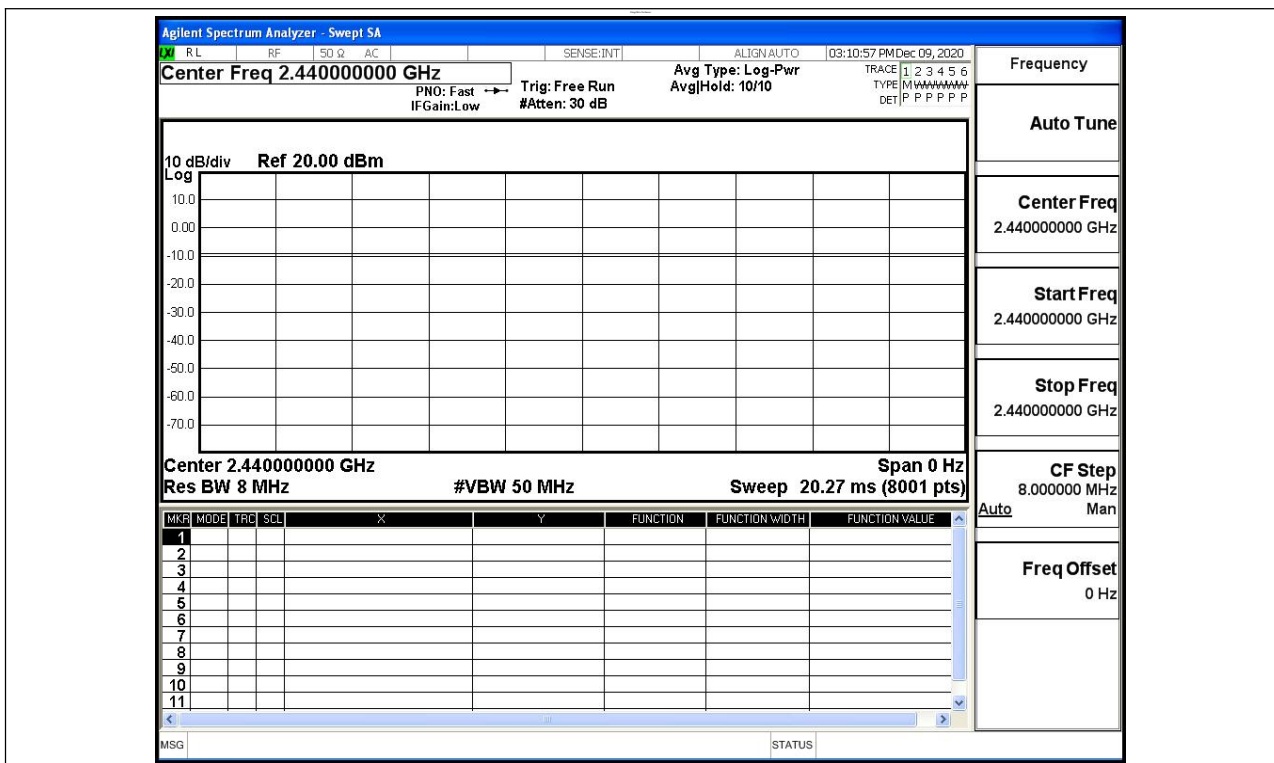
Agilent Spectrum Analyzer - Swept SA

RL | RF | 50 Ω AC | SENSE:INT | ALIGN AUTO | 03:10:57 PM Dec 09, 2020

Center Freq 2.440000000 GHz

PNO: Fast

IFGain:Low

Trig: Free Run

#Atten: 30 dB

Avg Type: Log-Pwr

Avg|Hold: 10/10

TRACE 1 2 3 4 5 6

TYPE M WWWWW

DET P P P P P P

10 dB/div Ref 20.00 dBm

Log

10.0

0.00

-10.0

-20.0

-30.0

-40.0

-50.0

-60.0

-70.0

Center 2.440000000 GHz

Span 0 Hz

Res BW 8 MHz

#VBW 50 MHz

Sweep 20.27 ms (8001 pts)

| MKR | MODE | TRC | SCL | X | Y | FUNCTION | FUNCTION WIDTH | FUNCTION VALUE |
|---|---|---|---|---|---|---|---|---|
| 1 | | | | | | | | |
| 2 | | | | | | | | |
| 3 | | | | | | | | |
| 4 | | | | | | | | |
| 5 | | | | | | | | |
| 6 | | | | | | | | |
| 7 | | | | | | | | |
| 8 | | | | | | | | |
| 9 | | | | | | | | |
| 10 | | | | | | | | |
| 11 | | | | | | | | |

MSG

STATUS

Frequency

Auto Tune

Center Freq
2.440000000 GHz

Start Freq
2.440000000 GHz

Stop Freq
2.440000000 GHz

CF Step
8.000000 MHz
Auto Man

Freq Offset
0 Hz